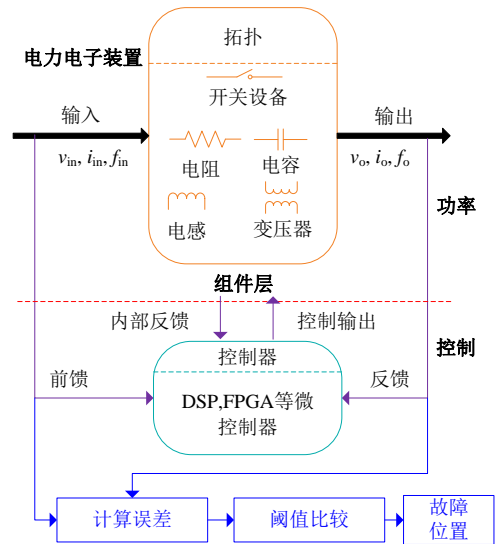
电力电子装置

拓扑

开关设备

电阻

电容

电感

变压器

输入

$v_{\text{in}}, i_{\text{in}}, f_{\text{in}}$

输出

$v_{\text{o}}, i_{\text{o}}, f_{\text{o}}$

功率

组件层

内部反馈

控制输出

控制

控制器

DSP,FPGA等微控制器

前馈

反馈

计算误差

阈值比较

故障位置